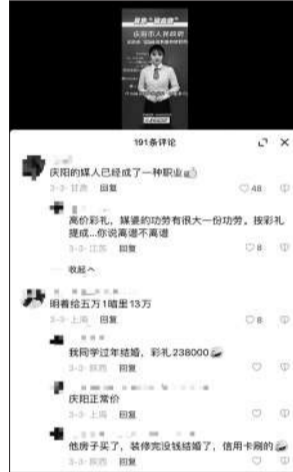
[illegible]

庆阳市人民政府

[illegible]

191条评论

庆阳的媒人已经成了一种职业

3-3 · 甘肃 回复

48

高价彩礼，媒婆的功劳有很大一份功劳，按彩礼提成…你说离谱不离谱

3-3 · 江苏 回复

8

收起

明着给五万1暗里13万

3-3 · 上海 回复

8

我同学过年结婚，彩礼 238000

3-3 · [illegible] 回复

庆阳正常价

3-3 · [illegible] 回复

他房子买了，装修完没钱结婚了，信用卡刷的

3-3 · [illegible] 回复